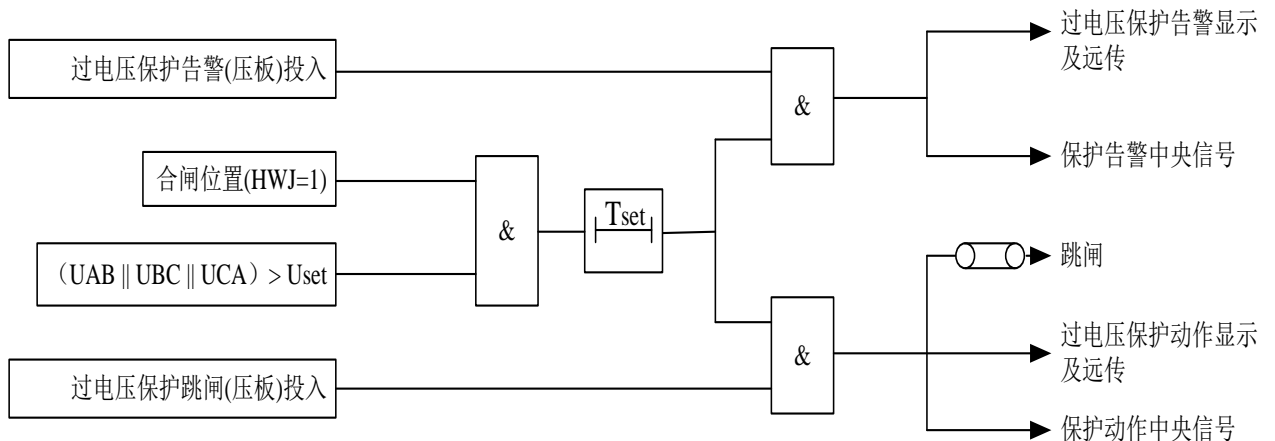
过电压保护告警(压板)投入

合闸位置(HWJ=1)

（UAB || UBC || UCA）> Uset

过电压保护跳闸(压板)投入

&

Tset

&

&

过电压保护告警显示及远传

保护告警中央信号

跳闸

过电压保护动作显示及远传

保护动作中央信号